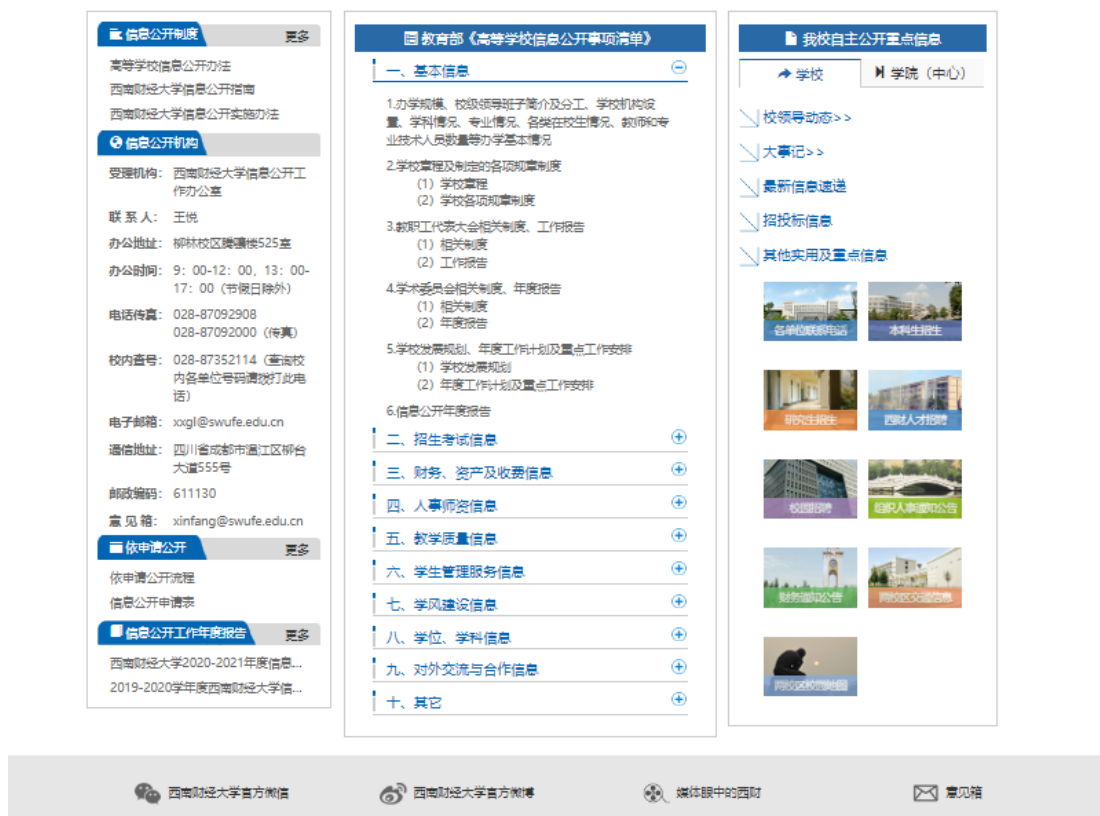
信息公开制度 更多

高等学校信息公开办法

西南财经大学信息公开指南

西南财经大学信息公开实施办法

信息公开机构

受理机构：西南财经大学信息公开工作办公室

联 系 人：王悦

办公地址：柳林校区腾骧楼525室

办公时间：9：00-12：00，13：00-17：00（节假日除外）

电话传真：028-87092908 028-87092000（传真）

校内查号：028-87352114（查询校内各单位号码请拨打此电话）

电子邮箱：xxgl@swufe.edu.cn

通信地址：四川省成都市温江区柳台大道555号

邮政编码：611130

意 见 箱：xinfang@swufe.edu.cn

依申请公开 更多

依申请公开流程

信息公开申请表

信息公开工作年度报告 更多

西南财经大学2020-2021年度信息...

2019-2020学年度西南财经大学信...

教育部《高等学校信息公开事项清单》

一、基本信息

1.办学规模、校级领导班子简介及分工、学校机构设置、学科情况、专业情况、各类在校生情况、教师和专业技术人员数量等办学基本情况

2.学校章程及制定的各项规章制度
（1）学校章程
（2）学校各项规章制度

3.教职工代表大会相关制度、工作报告
（1）相关制度
（2）工作报告

4.学术委员会相关制度、年度报告
（1）相关制度
（2）年度报告

5.学校发展规划、年度工作计划及重点工作安排
（1）学校发展规划
（2）年度工作计划及重点工作安排

6.信息公开年度报告

二、招生考试信息

三、财务、资产及收费信息

四、人事师资信息

五、教学质量信息

六、学生管理服务信息

七、学风建设信息

八、学位、学科信息

九、对外交流与合作信息

十、其它

我校自主公开重点信息

学校 学院（中心）

校领导动态>>

大事记>>

最新信息速递

招投标信息

其他实用及重点信息

各单位联系电话

本科生招生

研究生招生

西财人才招聘

校园招聘

组织人事通知公告

财务通知公告

国际交流信息

西财校园地图

西南财经大学官方微信

西南财经大学官方微博

媒体眼中的西财

意见箱